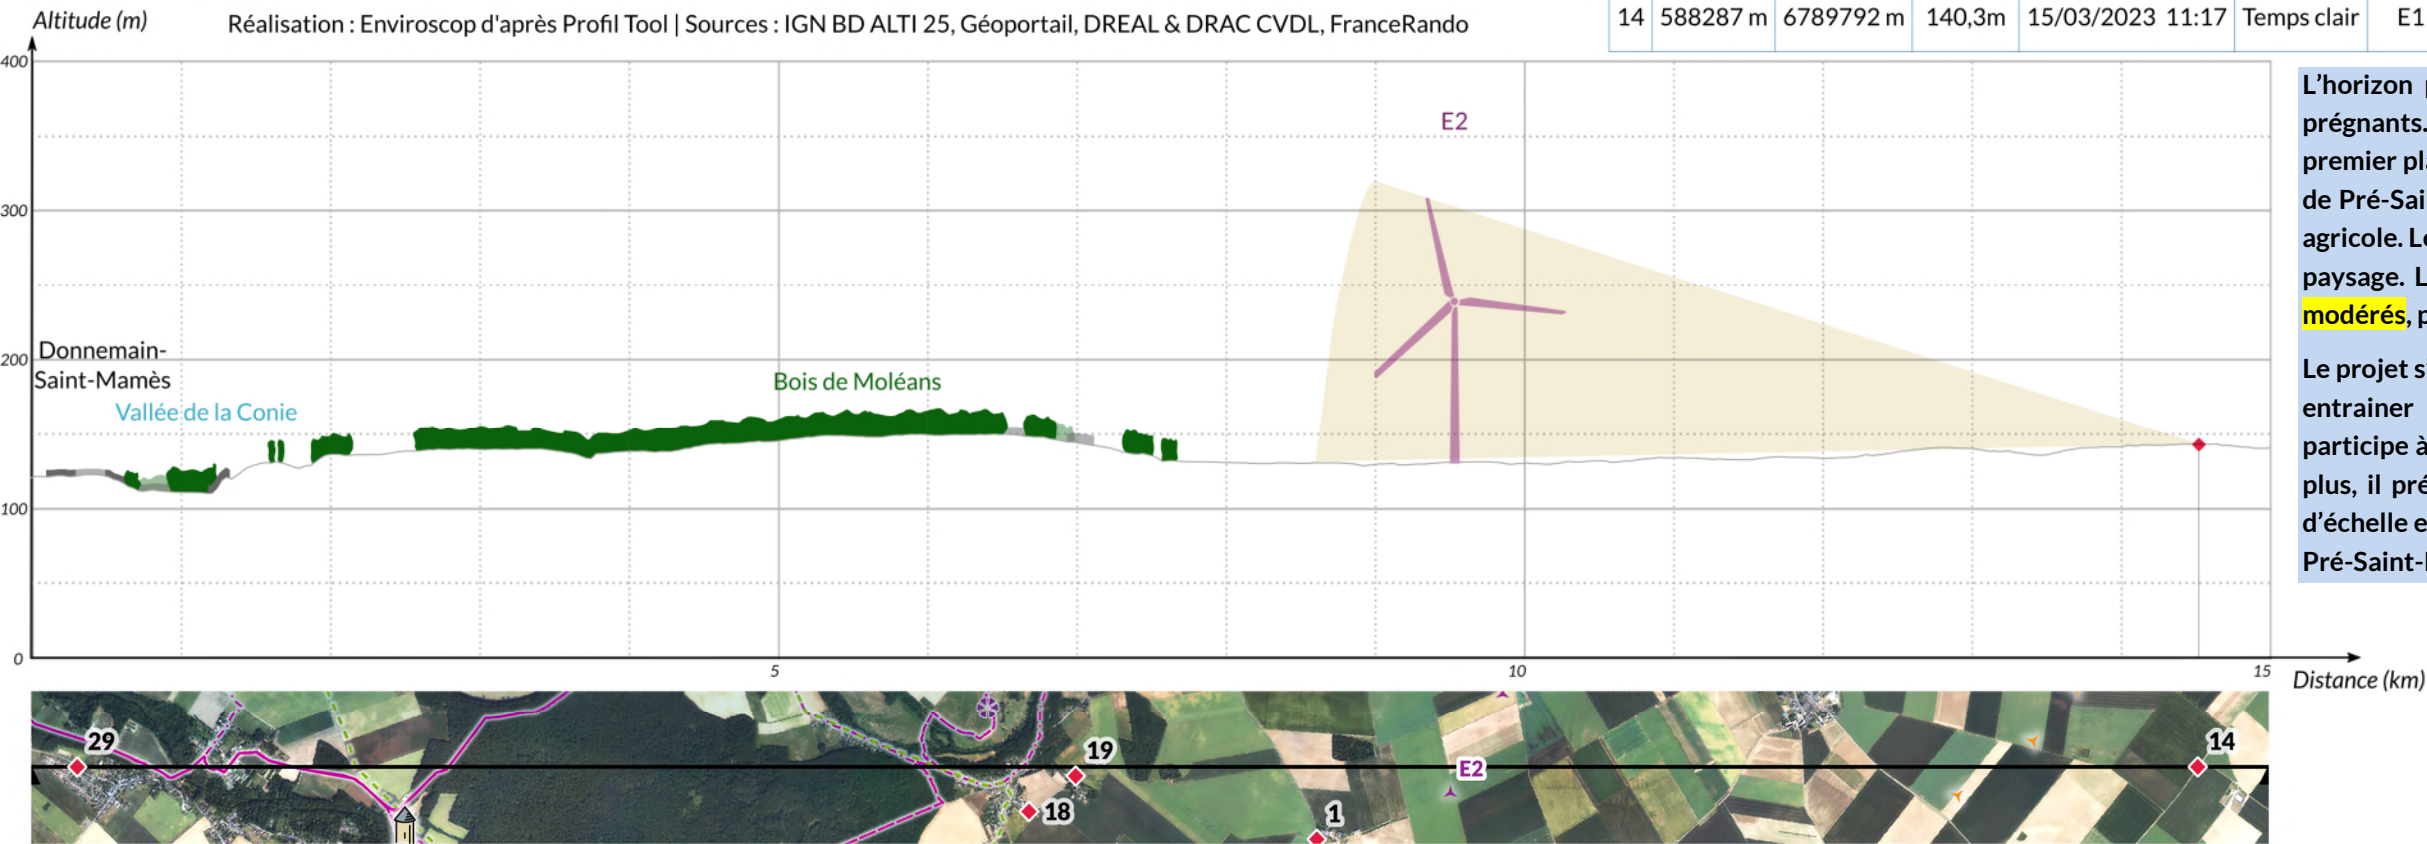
Altitude (m)

Réalisation : Enviroscop d'après Profil Tool | Sources : IGN BD ALTI 25, Géoportail, DREAL & DRAC CVDL, FranceRando

| 14 | 588287 m | 6789792 m | 140,3m | 15/03/2023 11:17 | Temps clair | E1 |
|---|---|---|---|---|---|---|

400
300
200
100
0

E2

Donnemain-Saint-Mamès

Vallée de la Conie

Bois de Moléans

5
10
15

Distance (km)

L'horizon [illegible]
prégnants. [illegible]
premier pl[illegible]
de Pré-Sai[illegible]
agricole. L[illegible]
paysage. L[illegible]
modérés, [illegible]

Le projet s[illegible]
entrainer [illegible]
participe à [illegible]
plus, il pré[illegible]
d'échelle e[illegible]
Pré-Saint-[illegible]

29
19
18
1
E2
14